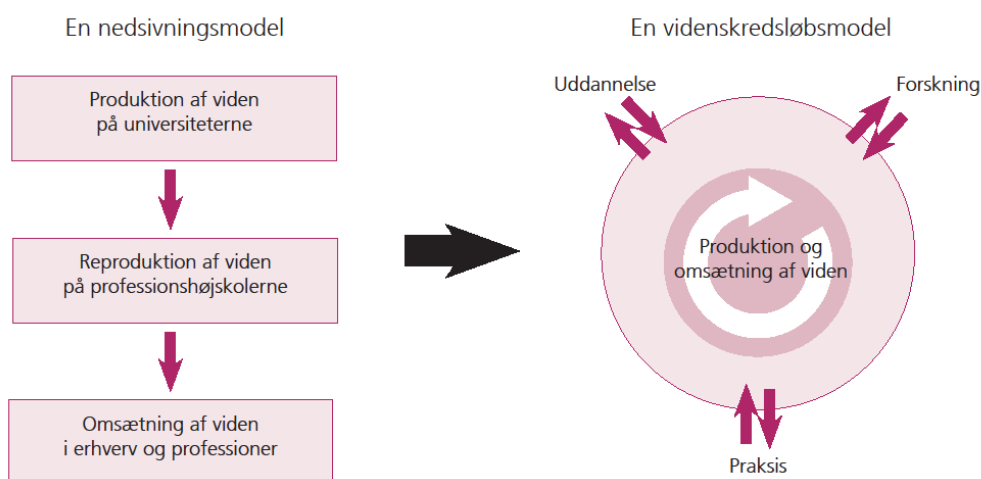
En nedsivningsmodel

Produktion af viden på universiteterne

Reproduktion af viden på professionshøjskolerne

Omsætning af viden i erhverv og professioner

En videnskredsløbsmodel

Uddannelse

Forskning

Produktion og omsætning af viden

Praksis